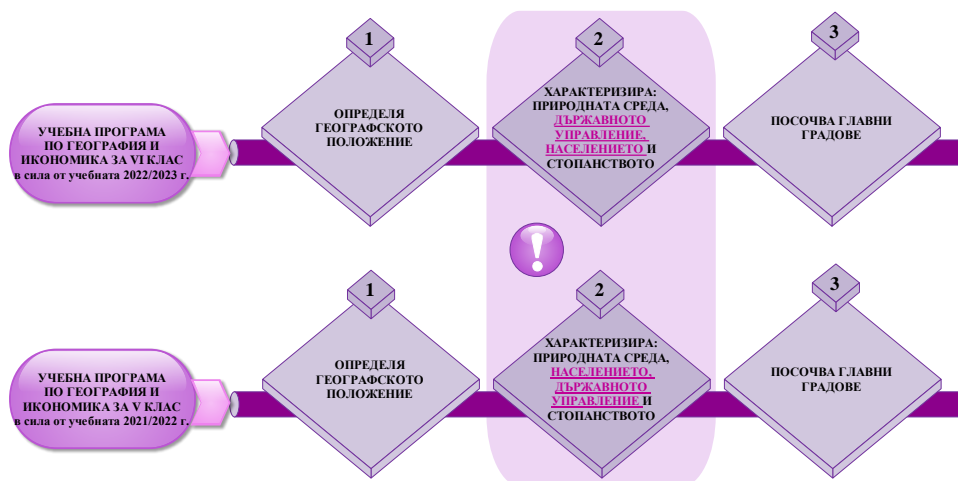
УЧЕБНА ПРОГРАМА ПО ГЕОГРАФИЯ И ИКОНОМИКА ЗА VI КЛАС в сила от учебната 2022/2023 г.

1

ОПРЕДЕЛЯ ГЕОГРАФСКОТО ПОЛОЖЕНИЕ

2

ХАРАКТЕРИЗИРА: ПРИРОДНАТА СРЕДА, ДЪРЖАВНОТО УПРАВЛЕНИЕ, НАСЕЛЕНИЕТО И СТОПАНСТВОТО

3

ПОСОЧВА ГЛАВНИ ГРАДОВЕ

!

УЧЕБНА ПРОГРАМА ПО ГЕОГРАФИЯ И ИКОНОМИКА ЗА V КЛАС в сила от учебната 2021/2022 г.

1

ОПРЕДЕЛЯ ГЕОГРАФСКОТО ПОЛОЖЕНИЕ

2

ХАРАКТЕРИЗИРА: ПРИРОДНАТА СРЕДА, НАСЕЛЕНИЕТО, ДЪРЖАВНОТО УПРАВЛЕНИЕ И СТОПАНСТВОТО

3

ПОСОЧВА ГЛАВНИ ГРАДОВЕ